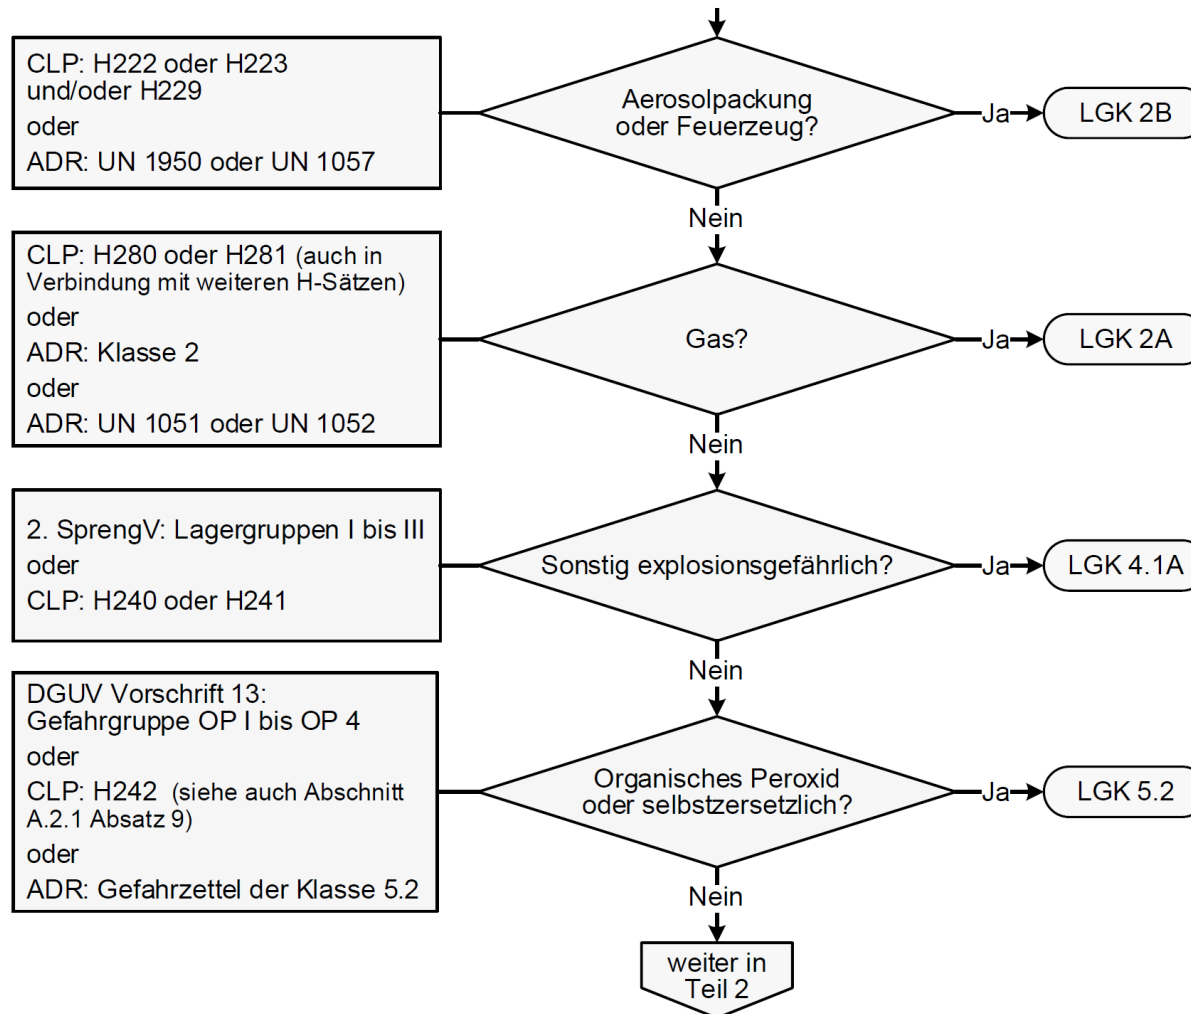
CLP: H222 oder H223 und/oder H229
oder
ADR: UN 1950 oder UN 1057

Aerosolpackung oder Feuerzeug?

Ja

LGK 2B

Nein

CLP: H280 oder H281 (auch in Verbindung mit weiteren H-Sätzen)
oder
ADR: Klasse 2
oder
ADR: UN 1051 oder UN 1052

Gas?

Ja

LGK 2A

Nein

2. SprengV: Lagergruppen I bis III
oder
CLP: H240 oder H241

Sonstig explosionsgefährlich?

Ja

LGK 4.1A

Nein

DGUV Vorschrift 13: Gefahrgruppe OP I bis OP 4
oder
CLP: H242 (siehe auch Abschnitt A.2.1 Absatz 9)
oder
ADR: Gefahrzettel der Klasse 5.2

Organisches Peroxid oder selbstzersetzlich?

Ja

LGK 5.2

Nein

weiter in Teil 2